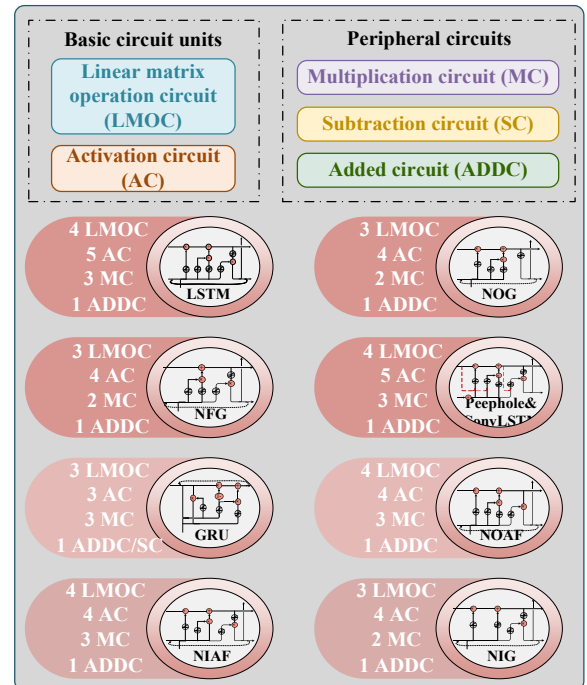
Basic circuit units

Linear matrix operation circuit (LMOC)

Activation circuit (AC)

Peripheral circuits

Multiplication circuit (MC)

Subtraction circuit (SC)

Added circuit (ADDC)

4 LMOC
5 AC
3 MC
1 ADDC
LSTM

3 LMOC
4 AC
2 MC
1 ADDC
NOG

3 LMOC
4 AC
2 MC
1 ADDC
NFG

4 LMOC
5 AC
3 MC
1 ADDC
Peephole& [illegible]onyLSTM

3 LMOC
3 AC
3 MC
1 ADDC/SC
GRU

4 LMOC
4 AC
3 MC
1 ADDC
NOAF

4 LMOC
4 AC
3 MC
1 ADDC
NIAF

3 LMOC
4 AC
2 MC
1 ADDC
NIG